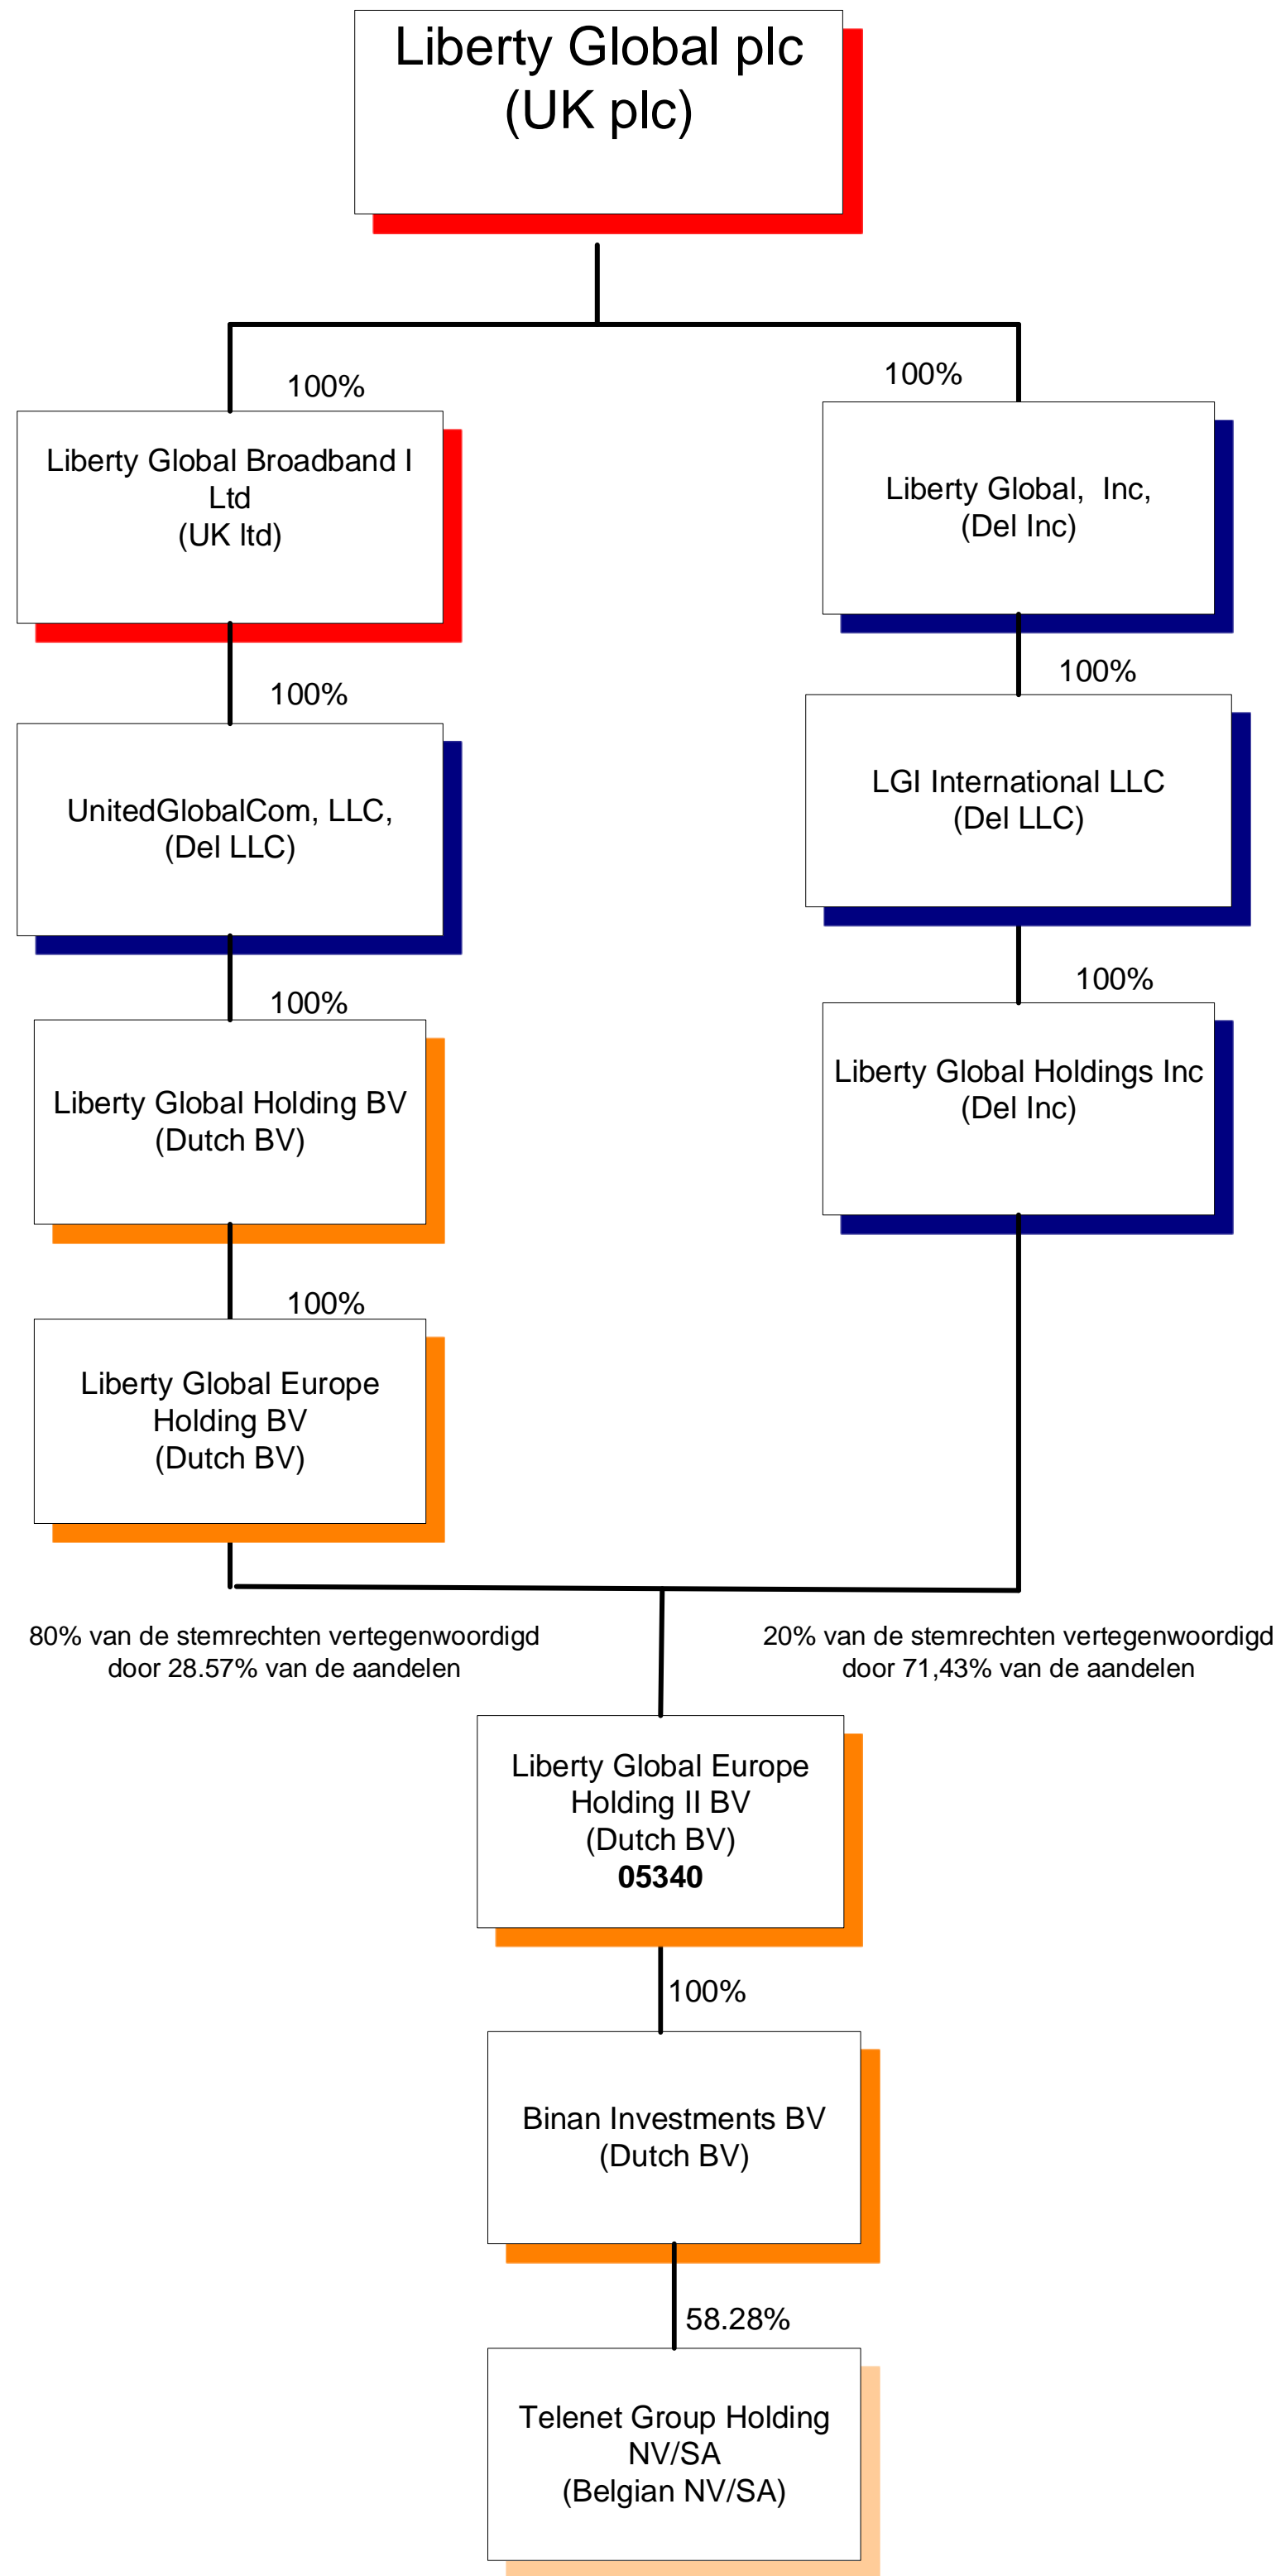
Liberty Global plc
(UK plc)

100%

Liberty Global Broadband I Ltd
(UK ltd)

100%

UnitedGlobalCom, LLC,
(Del LLC)

100%

Liberty Global Holding BV
(Dutch BV)

100%

Liberty Global Europe Holding BV
(Dutch BV)

100%

Liberty Global, Inc,
(Del Inc)

100%

LGI International LLC
(Del LLC)

100%

Liberty Global Holdings Inc
(Del Inc)

80% van de stemrechten vertegenwoordigd door 28.57% van de aandelen

20% van de stemrechten vertegenwoordigd door 71,43% van de aandelen

Liberty Global Europe Holding II BV
(Dutch BV)
**05340**

100%

Binan Investments BV
(Dutch BV)

58.28%

Telenet Group Holding NV/SA
(Belgian NV/SA)